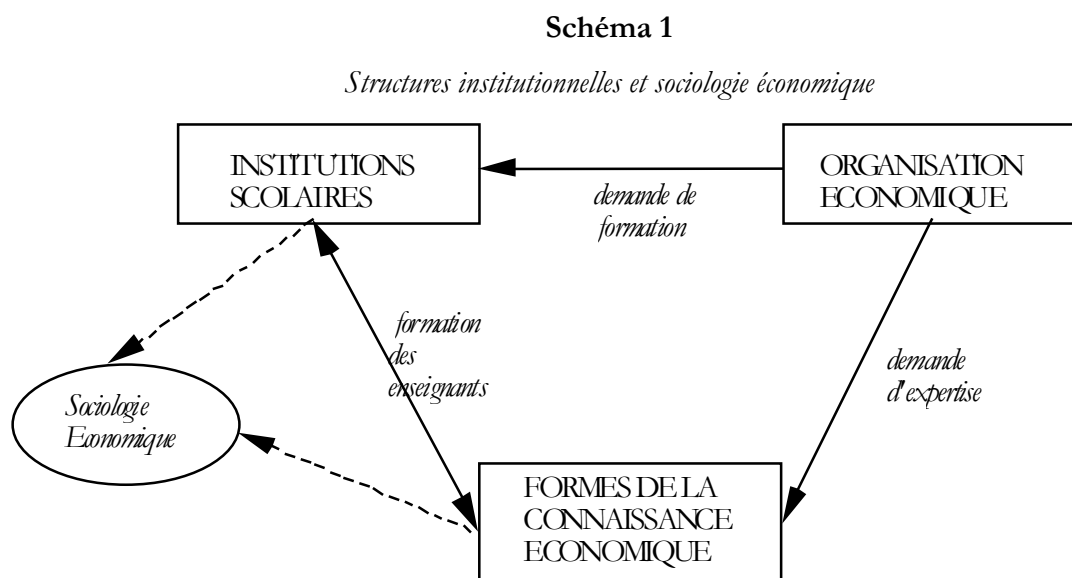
Schéma 1

Structures institutionnelles et sociologie économique

INSTITUTIONS SCOLAIRES

ORGANISATION ECONOMIQUE

demande de formation

formation des enseignants

demande d'expertise

Sociologie Economique

FORMES DE LA CONNAISSANCE ECONOMIQUE